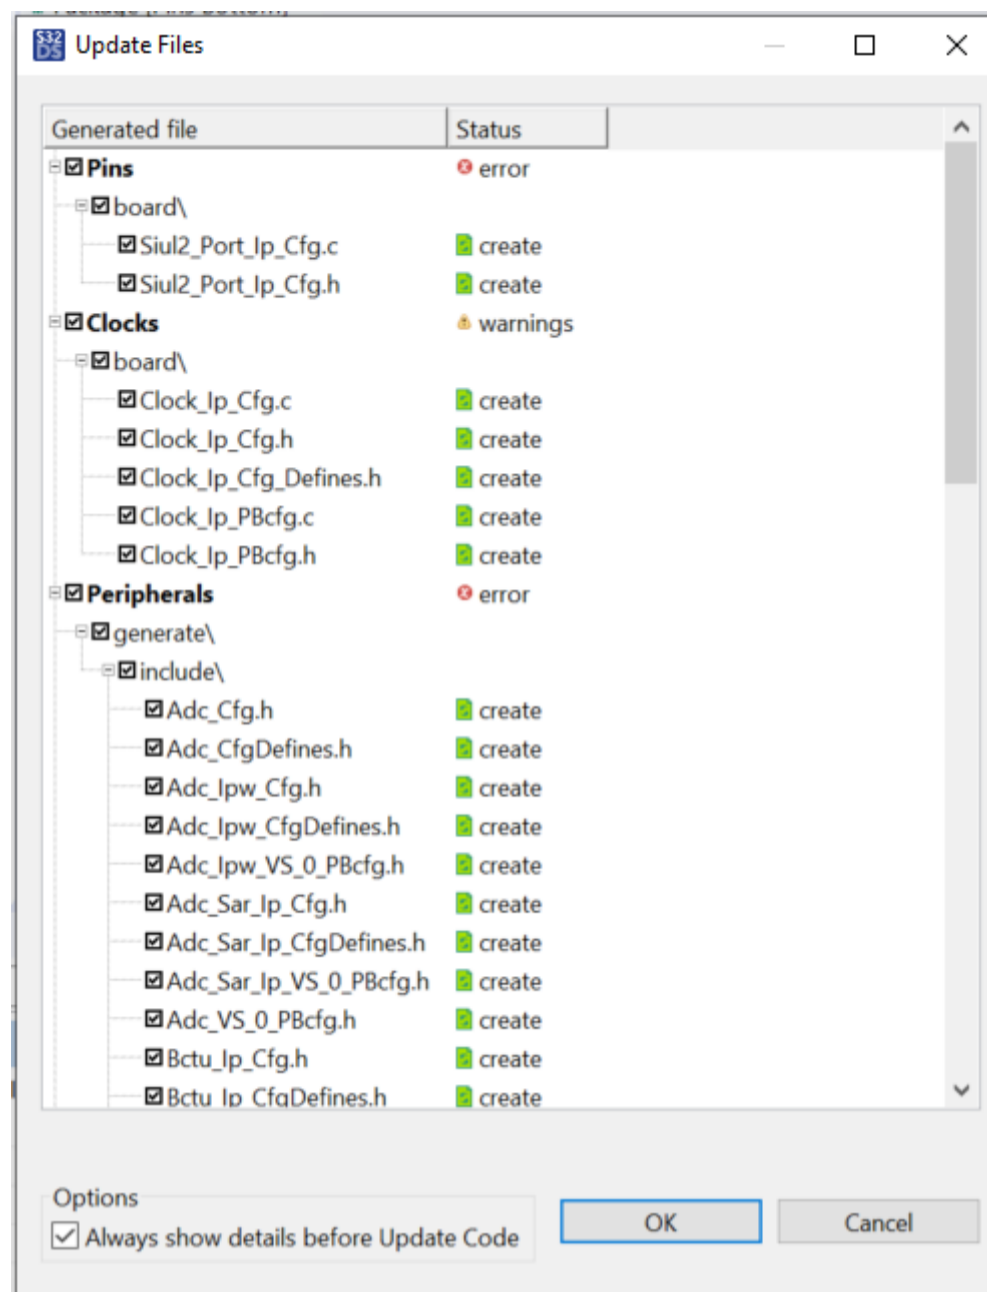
Update Files

| Generated file | Status |
|---|---|
| Pins | error |
| board\ | |
| Siul2_Port_Ip_Cfg.c | create |
| Siul2_Port_Ip_Cfg.h | create |
| Clocks | warnings |
| board\ | |
| Clock_Ip_Cfg.c | create |
| Clock_Ip_Cfg.h | create |
| Clock_Ip_Cfg_Defines.h | create |
| Clock_Ip_PBcfg.c | create |
| Clock_Ip_PBcfg.h | create |
| Peripherals | error |
| generate\ | |
| include\ | |
| Adc_Cfg.h | create |
| Adc_CfgDefines.h | create |
| Adc_Ipw_Cfg.h | create |
| Adc_Ipw_CfgDefines.h | create |
| Adc_Ipw_VS_0_PBcfg.h | create |
| Adc_Sar_Ip_Cfg.h | create |
| Adc_Sar_Ip_CfgDefines.h | create |
| Adc_Sar_Ip_VS_0_PBcfg.h | create |
| Adc_VS_0_PBcfg.h | create |
| Bctu_Ip_Cfg.h | create |
| Bctu_Ip_CfgDefines.h | create |

Options
Always show details before Update Code

OK
Cancel